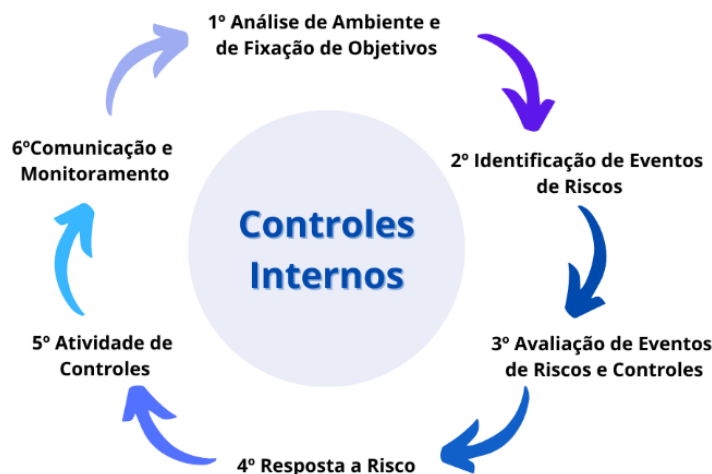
1º Análise de Ambiente e de Fixação de Objetivos

2º Identificação de Eventos de Riscos

3º Avaliação de Eventos de Riscos e Controles

4º Resposta a Risco

5º Atividade de Controles

6ºComunicação e Monitoramento

Controles Internos